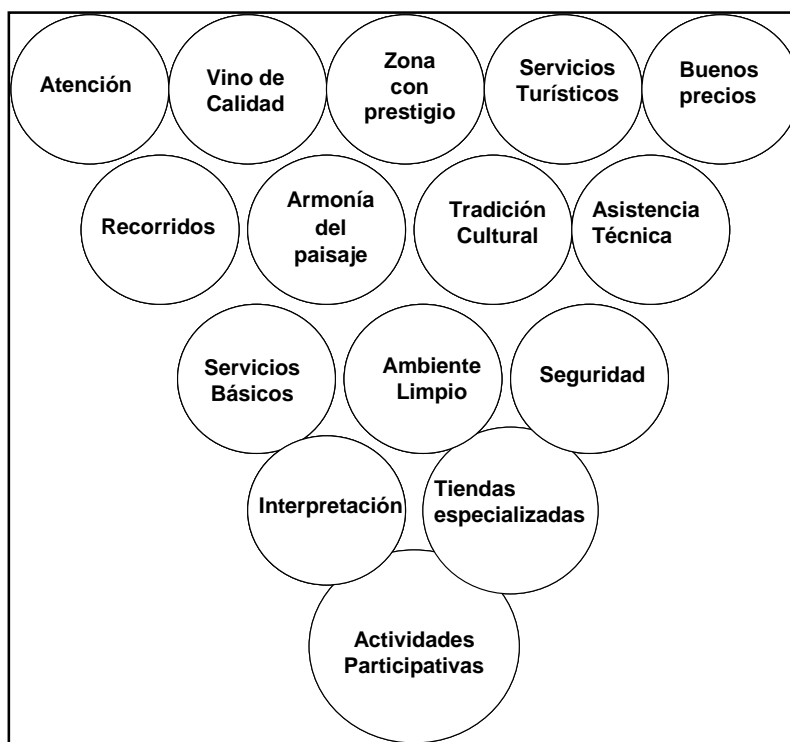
Atención

Vino de Calidad

Zona con prestigio

Servicios Turísticos

Buenos precios

Recorridos

Armonía del paisaje

Tradición Cultural

Asistencia Técnica

Servicios Básicos

Ambiente Limpio

Seguridad

Interpretación

Tiendas especializadas

Actividades Participativas